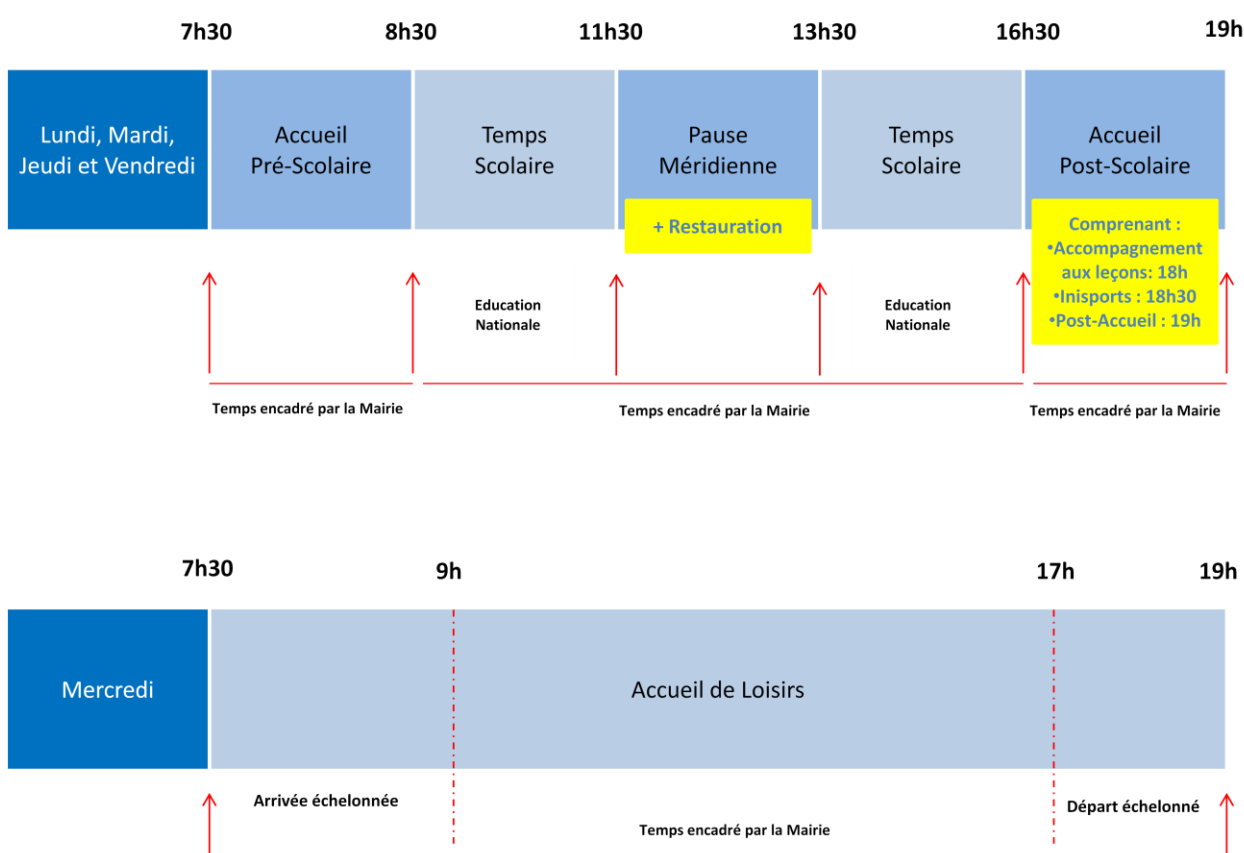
7h30 8h30 11h30 13h30 16h30 19h

Lundi, Mardi, Jeudi et Vendredi

Accueil Pré-Scolaire

Temps Scolaire

Pause Méridienne

+ Restauration

Temps Scolaire

Accueil Post-Scolaire

Comprenant :
•Accompagnement aux leçons: 18h
•Inisports : 18h30
•Post-Accueil : 19h

Education Nationale

Education Nationale

Temps encadré par la Mairie

Temps encadré par la Mairie

Temps encadré par la Mairie

7h30 9h 17h 19h

Mercredi

Accueil de Loisirs

Arrivée échelonnée

Départ échelonné

Temps encadré par la Mairie